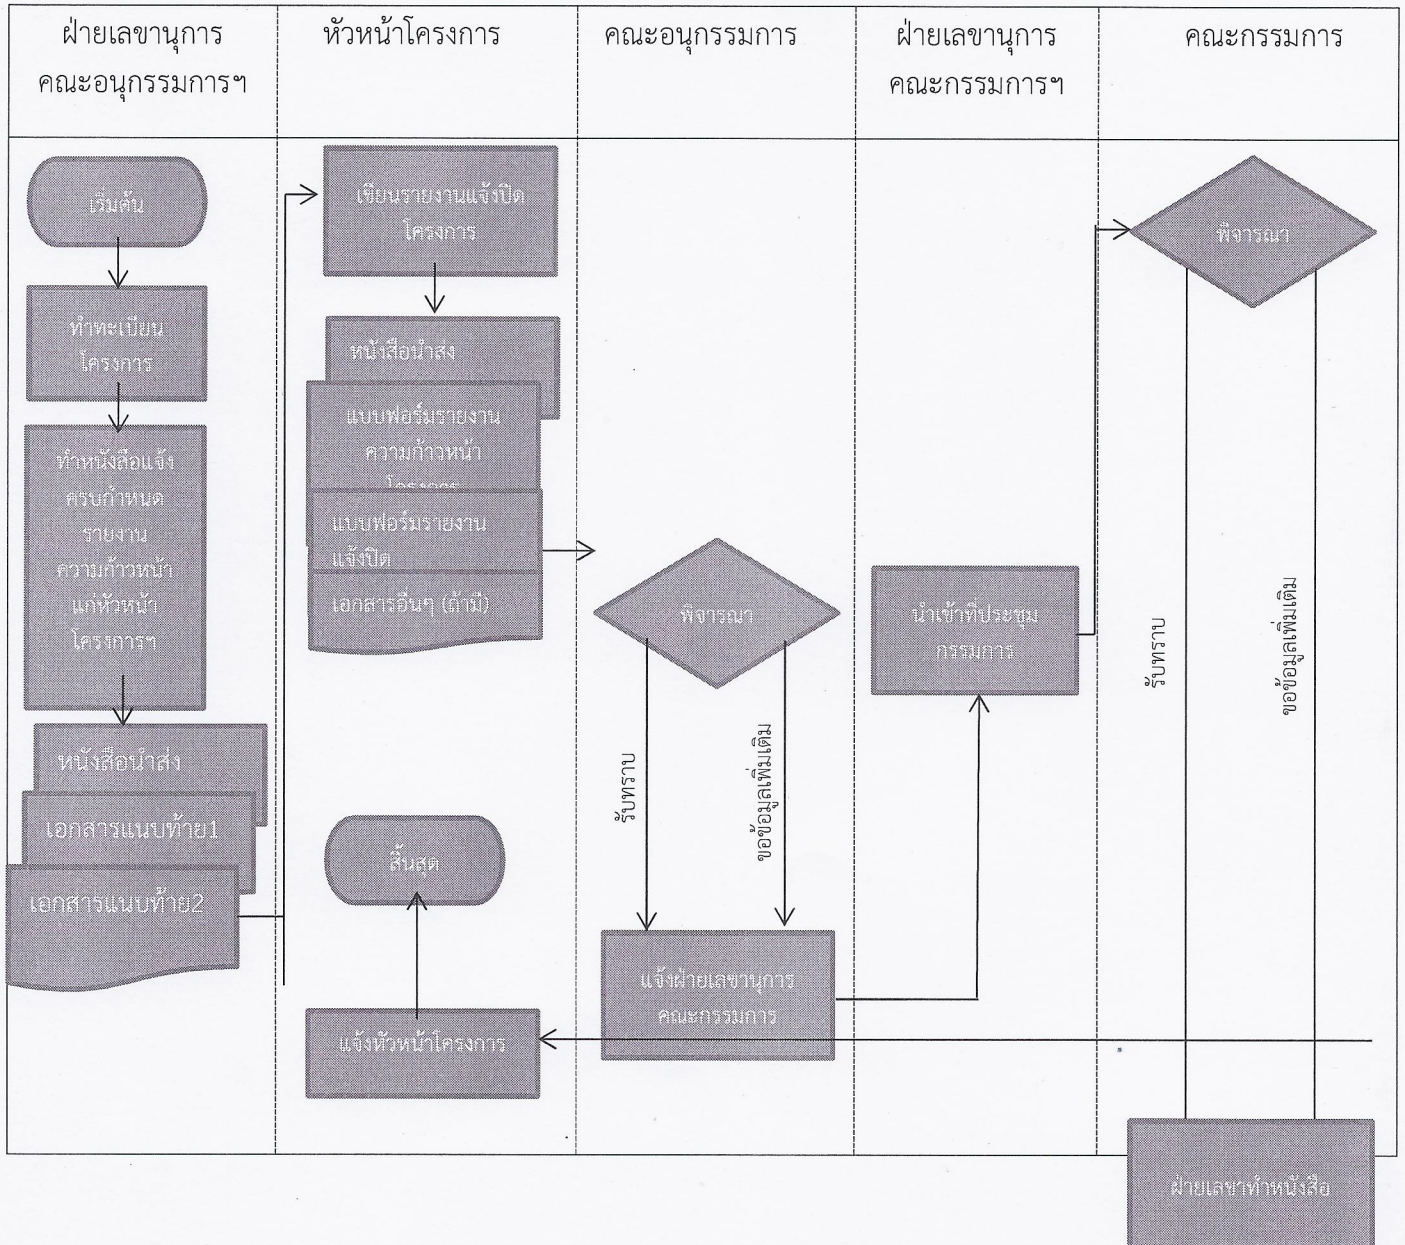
ฝ่ายเลขานุการคณะอนุกรรมการฯ

หัวหน้าโครงการ

คณะอนุกรรมการ

ฝ่ายเลขานุการคณะกรรมการฯ

คณะกรรมการ

เริ่มต้น

ทำทะเบียนโครงการ

ทำหนังสือแจ้งครบกำหนดรายงานความก้าวหน้าแก่หัวหน้าโครงการฯ

หนังสือนำส่ง

เอกสารแนบท้าย1

เอกสารแนบท้าย2

เขียนรายงานแจ้งปิดโครงการ

หนังสือนำส่ง

แบบฟอร์มรายงานความก้าวหน้าโครงการ

แบบฟอร์มรายงานแจ้งปิด

เอกสารอื่นๆ (ถ้ามี)

สิ้นสุด

แจ้งหัวหน้าโครงการ

พิจารณา

รับทราบ

ขอข้อมูลเพิ่มเติม

แจ้งฝ่ายเลขานุการคณะกรรมการ

นำเข้าที่ประชุมกรรมการ

พิจารณา

รับทราบ

ขอข้อมูลเพิ่มเติม

ฝ่ายเลขาทำหนังสือ